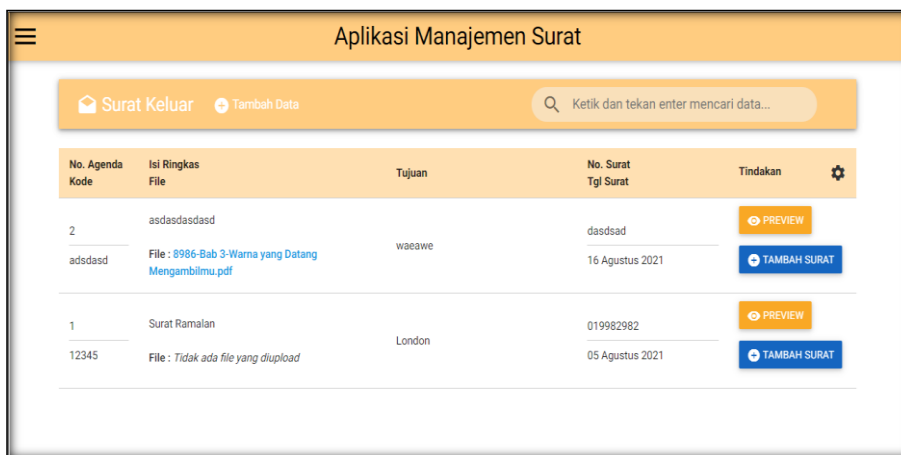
Aplikasi Manajemen Surat

Surat Keluar    Tambah Data

Ketik dan tekan enter mencari data...

| No. Agenda Kode | Isi Ringkas File | Tujuan | No. Surat Tgl Surat | Tindakan |
|---|---|---|---|---|
| 2 adsdasd | asdasdasdasd File : 8986-Bab 3-Warna yang Datang Mengambilmu.pdf | waeawe | dasdsad 16 Agustus 2021 | PREVIEW TAMBAH SURAT |
| 1 12345 | Surat Ramalan File : Tidak ada file yang diupload | London | 019982982 05 Agustus 2021 | PREVIEW TAMBAH SURAT |